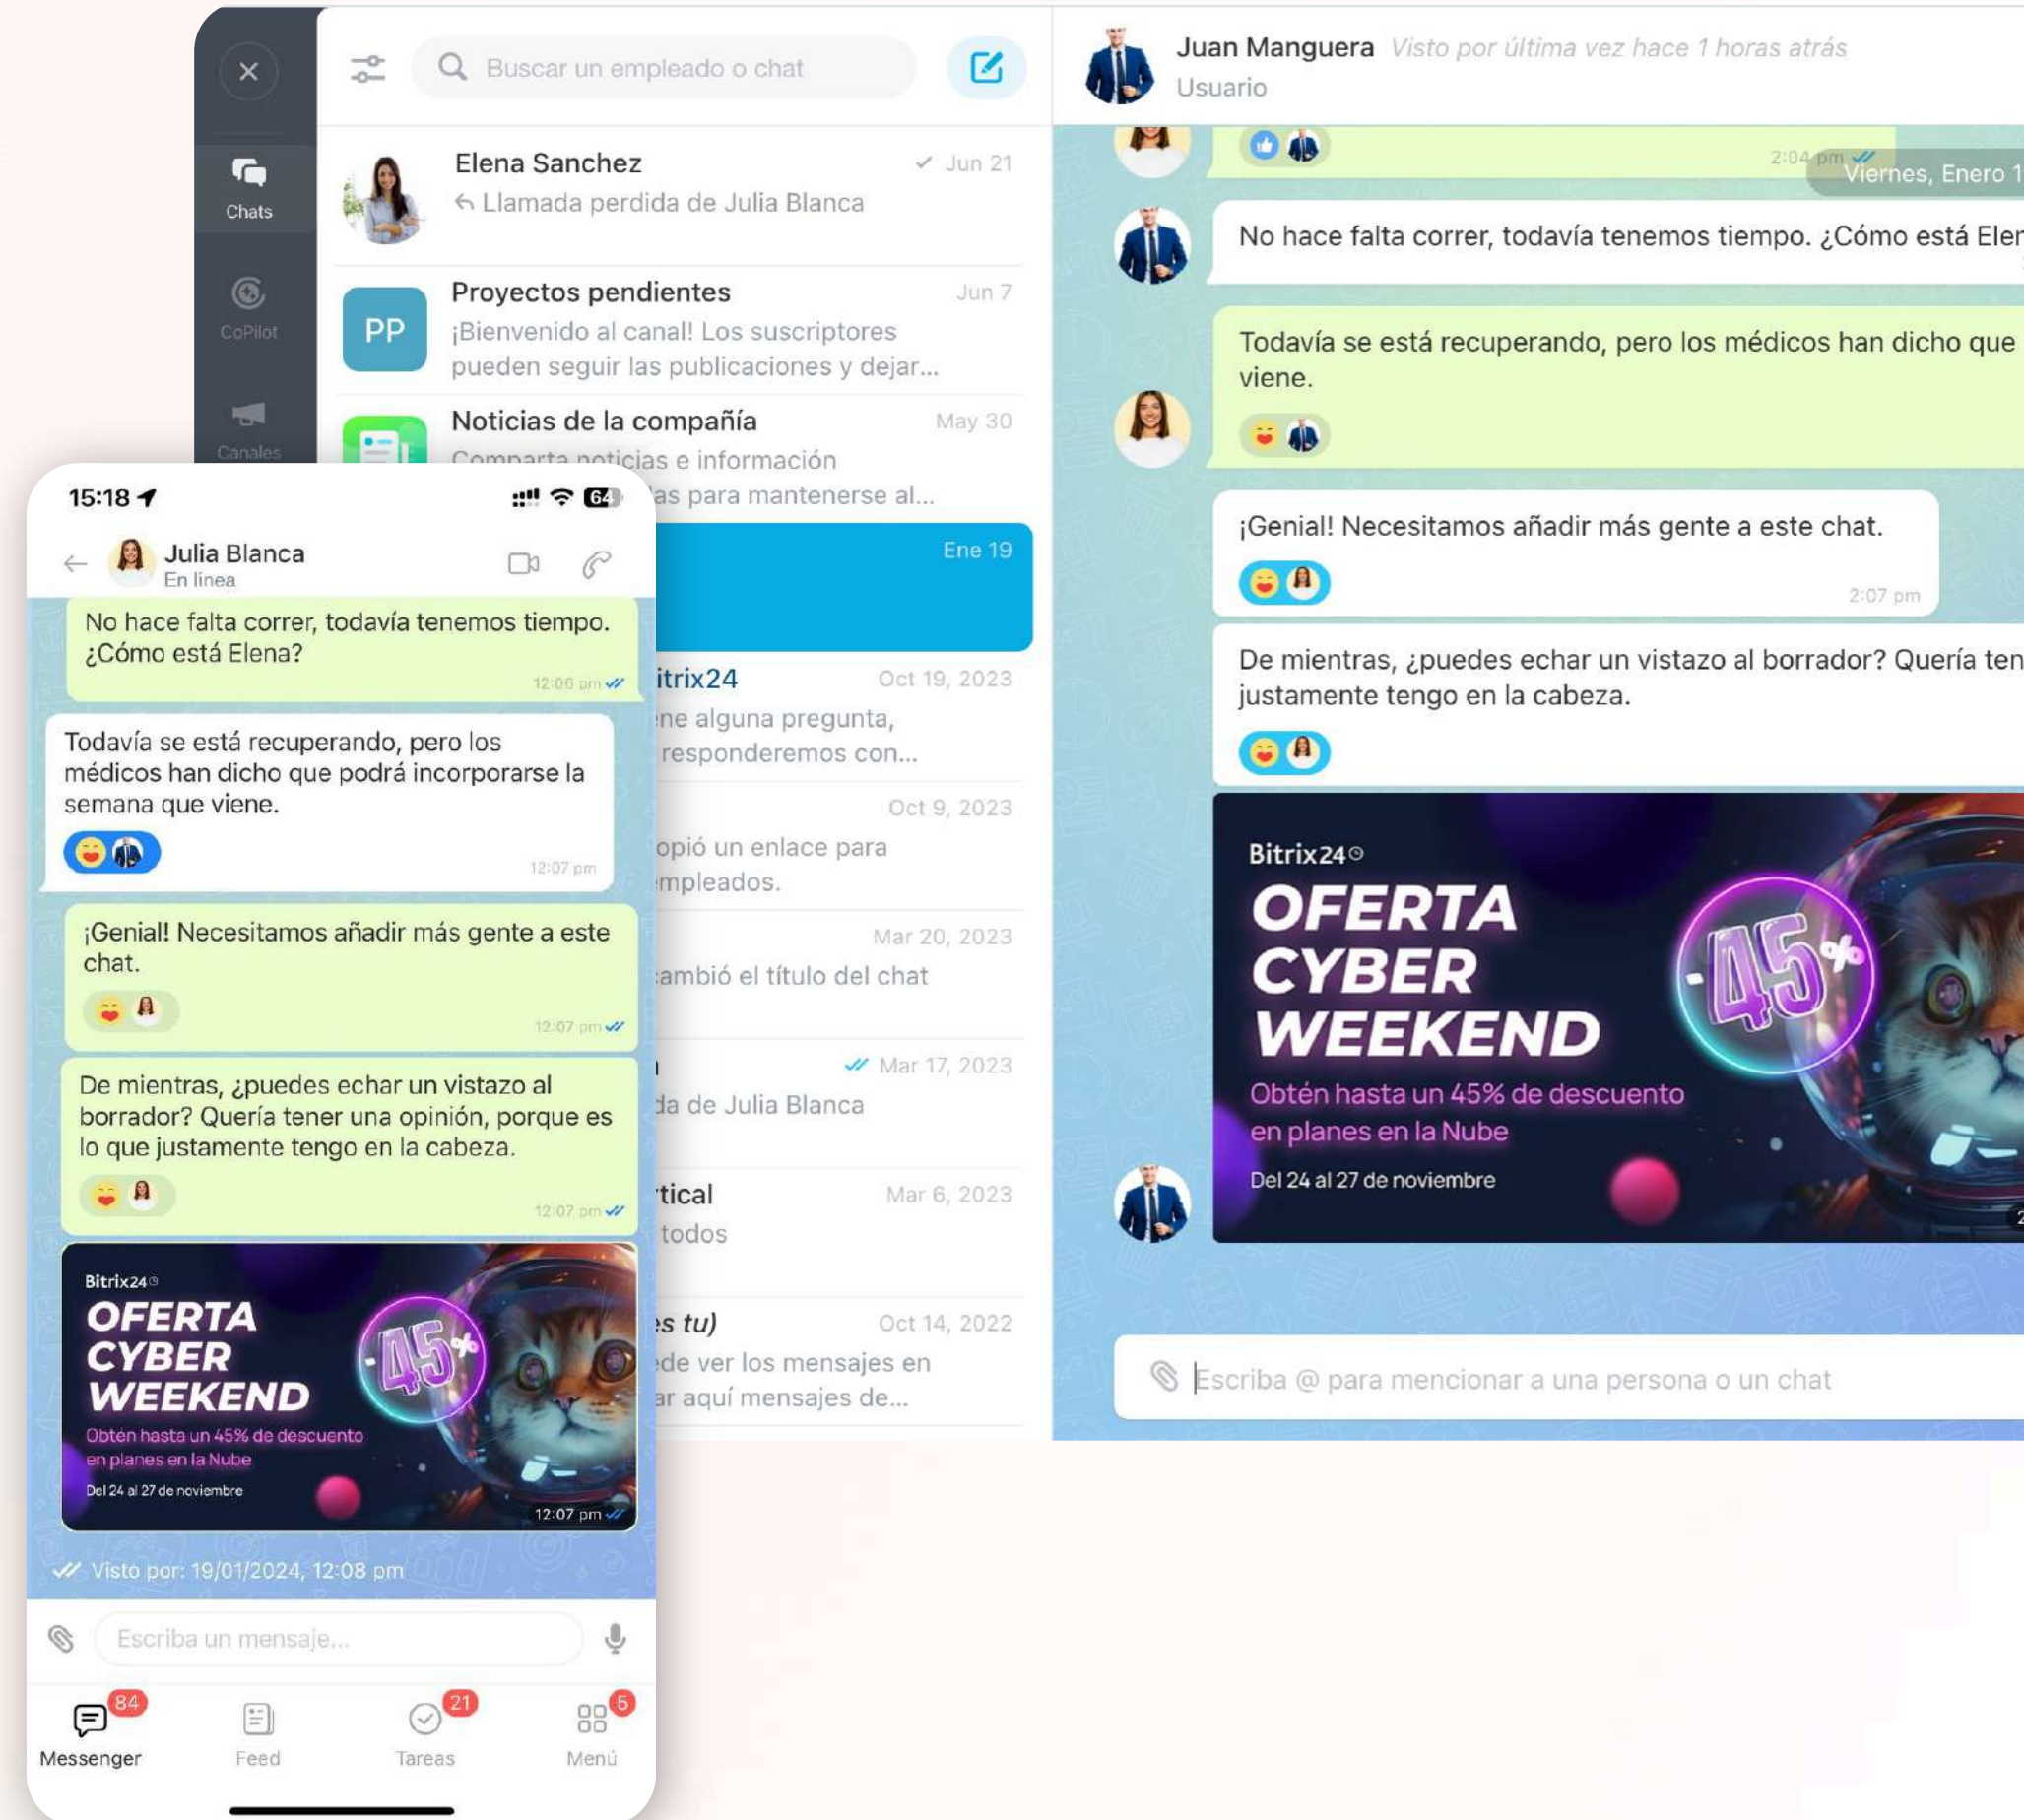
Chats
CoPilot
Canales

Buscar un empleado o chat

Elena Sanchez
Jun 21
Llamada perdida de Julia Blanca

PP
Proyectos pendientes
Jun 7
¡Bienvenido al canal! Los suscriptores pueden seguir las publicaciones y dejar...

Noticias de la compañía
May 30
Comparta noticias e información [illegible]as para mantenerse al...

Ene 19

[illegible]itrix24
Oct 19, 2023
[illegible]ne alguna pregunta, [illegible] responderemos con...

Oct 9, 2023
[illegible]opió un enlace para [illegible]mpleados.

Mar 20, 2023
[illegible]ambió el título del chat

Mar 17, 2023
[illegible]da de Julia Blanca

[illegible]tical
Mar 6, 2023
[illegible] todos

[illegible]s tu)
Oct 14, 2022
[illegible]de ver los mensajes en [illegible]ar aquí mensajes de...

Juan Manguera Visto por última vez hace 1 horas atrás
Usuario

2:04 pm
Viernes, Enero 1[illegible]

No hace falta correr, todavía tenemos tiempo. ¿Cómo está Elen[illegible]

Todavía se está recuperando, pero los médicos han dicho que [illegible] viene.

¡Genial! Necesitamos añadir más gente a este chat.
2:07 pm

De mientras, ¿puedes echar un vistazo al borrador? Quería ten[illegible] justamente tengo en la cabeza.

Bitrix24
OFERTA CYBER WEEKEND
-45%
Obtén hasta un 45% de descuento en planes en la Nube
Del 24 al 27 de noviembre

Escriba @ para mencionar a una persona o un chat

15:18
64
Julia Blanca
En línea

No hace falta correr, todavía tenemos tiempo. ¿Cómo está Elena?
12:06 pm

Todavía se está recuperando, pero los médicos han dicho que podrá incorporarse la semana que viene.
12:07 pm

¡Genial! Necesitamos añadir más gente a este chat.
12:07 pm

De mientras, ¿puedes echar un vistazo al borrador? Quería tener una opinión, porque es lo que justamente tengo en la cabeza.
12:07 pm

Bitrix24
OFERTA CYBER WEEKEND
-45%
Obtén hasta un 45% de descuento en planes en la Nube
Del 24 al 27 de noviembre
12:07 pm

Visto por: 19/01/2024, 12:08 pm

Escriba un mensaje...

84
Messenger
Feed
21
Tareas
5
Menú